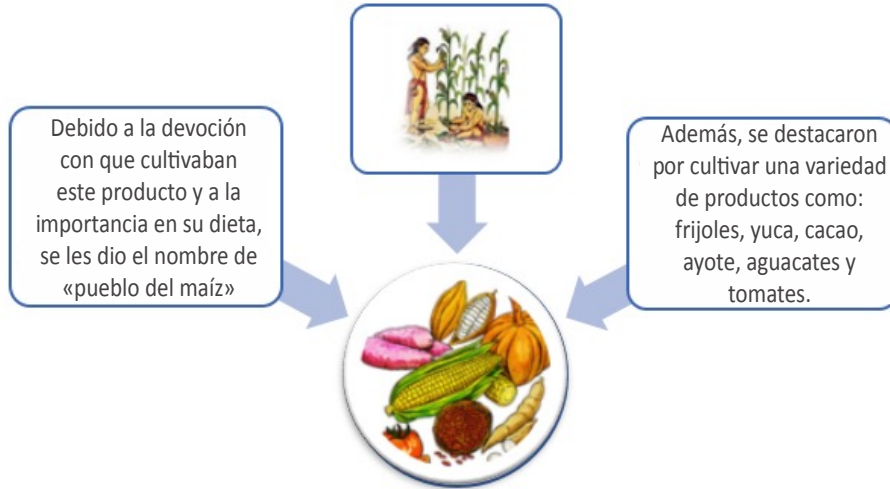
Debido a la devoción con que cultivaban este producto y a la importancia en su dieta, se les dio el nombre de «pueblo del maíz»

Además, se destacaron por cultivar una variedad de productos como: frijoles, yuca, cacao, ayote, aguacates y tomates.